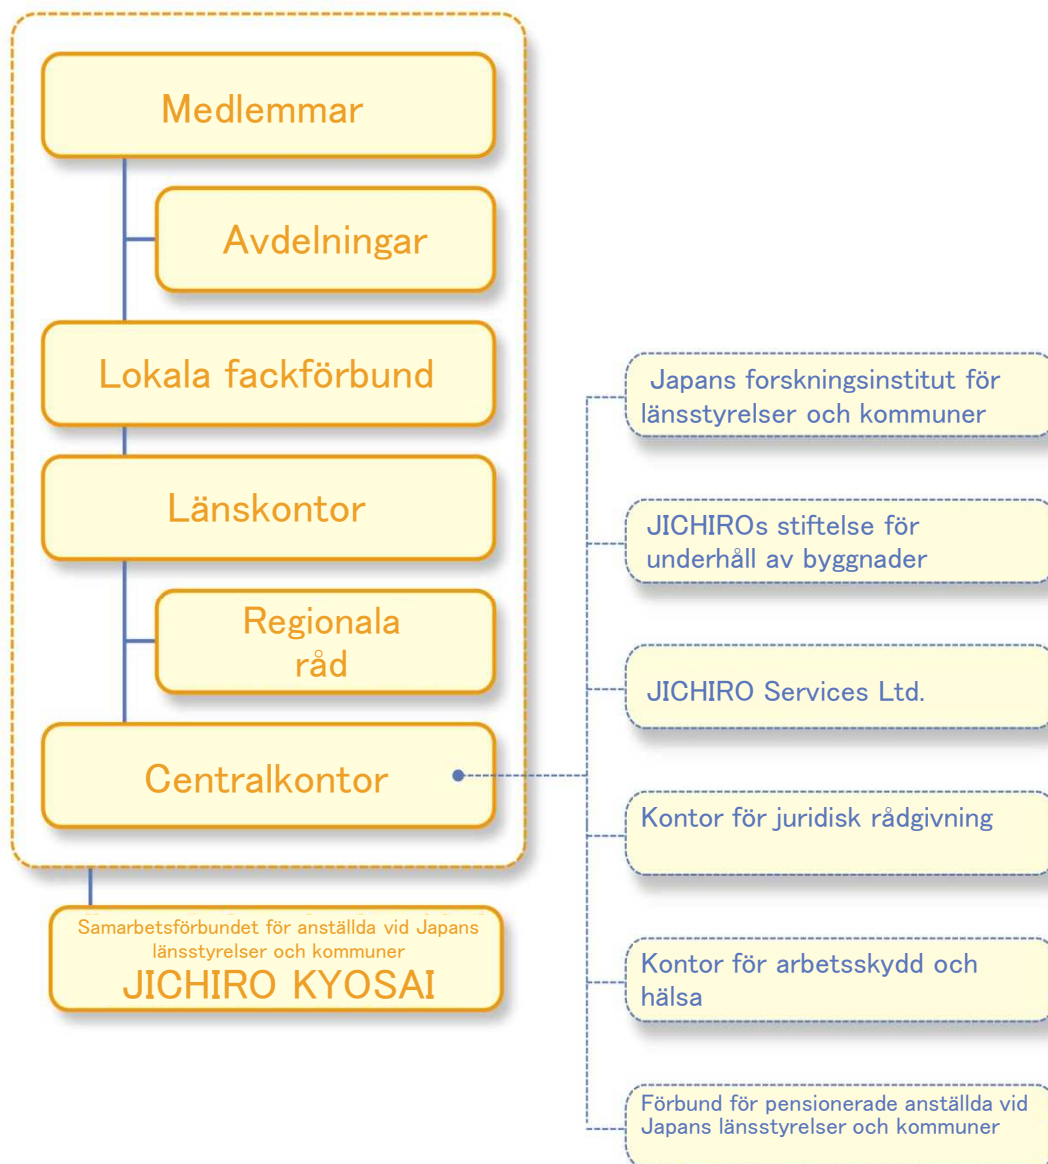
Medlemmar

Avdelningar

Lokala fackförbund

Länskontor

Regionala råd

Centralkontor

Samarbetsförbundet för anställda vid Japans länsstyrelser och kommuner
JICHIRO KYOSAI

Japans forskningsinstitut för länsstyrelser och kommuner

JICHIROs stiftelse för underhåll av byggnader

JICHIRO Services Ltd.

Kontor för juridisk rådgivning

Kontor för arbetsskydd och hälsa

Förbund för pensionerade anställda vid Japans länsstyrelser och kommuner